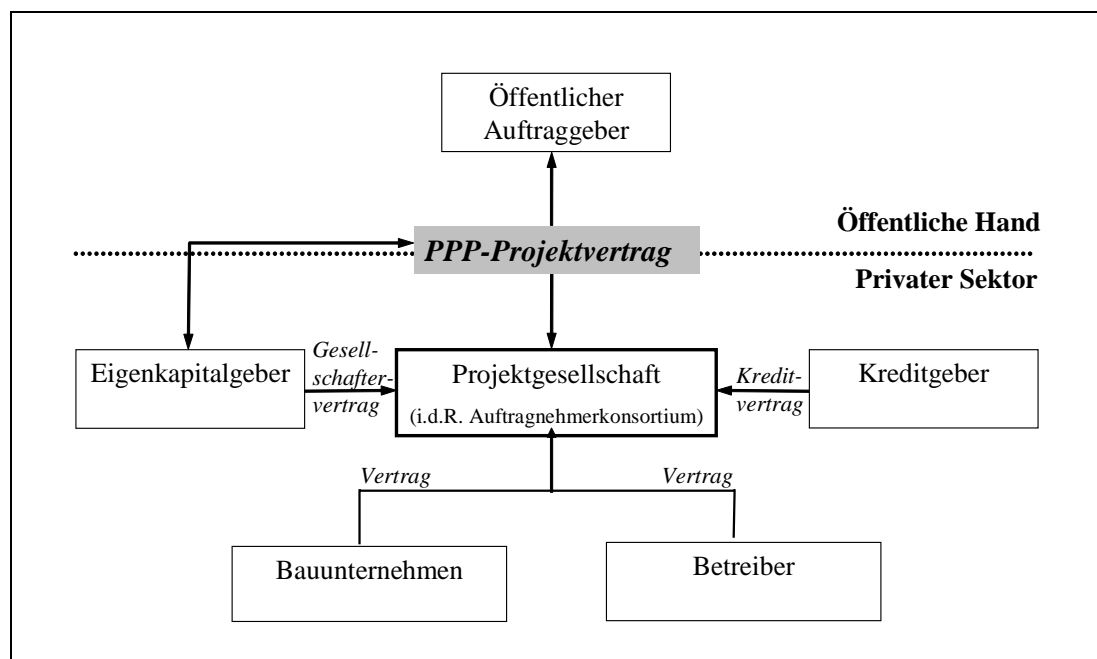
Öffentlicher Auftraggeber

Öffentliche Hand

PPP-Projektvertrag

Privater Sektor

Eigenkapitalgeber

Gesellschaftervertrag

Projektgesellschaft
(i.d.R. Auftragnehmerkonsortium)

Kreditvertrag

Kreditgeber

Vertrag

Vertrag

Bauunternehmen

Betreiber